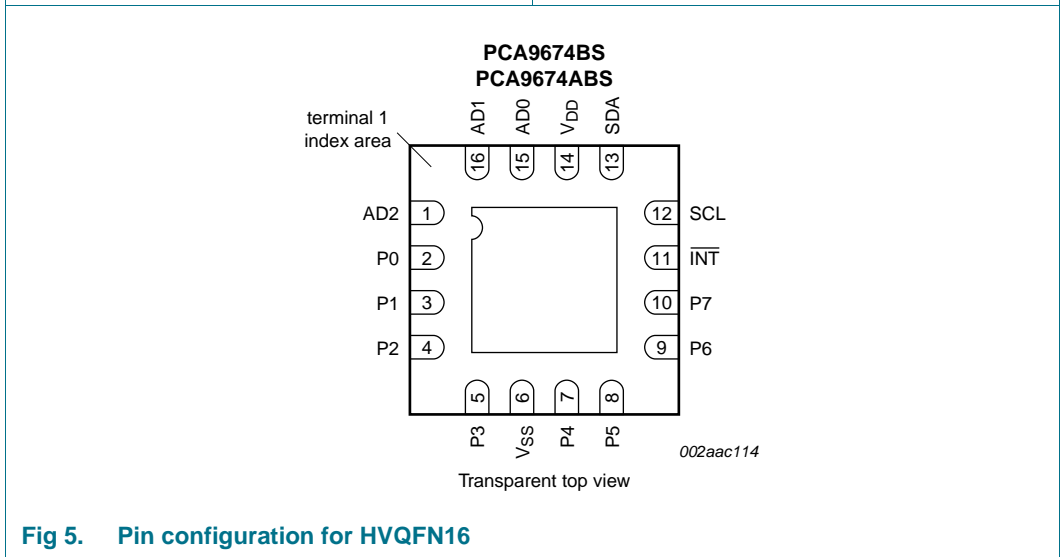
PCA9674BS
PCA9674ABS

terminal 1
index area

AD1 AD0 $V_{DD}$ SDA

16 15 14 13

AD2 1
P0 2
P1 3
P2 4

12 SCL
11 $\overline{INT}$
10 P7
9 P6

5 6 7 8

P3 $V_{SS}$ P4 P5

002aac114

Transparent top view

Fig 5. Pin configuration for HVQFN16